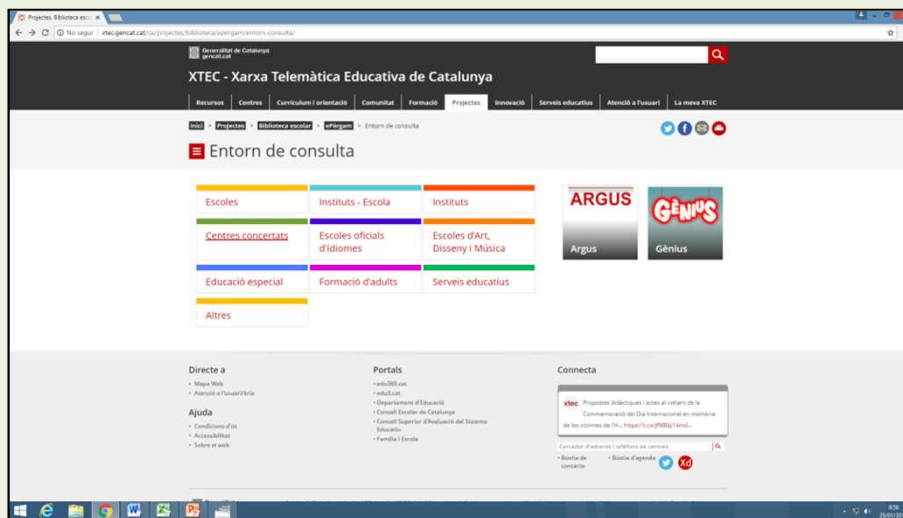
Projectes. Biblioteca esco ×

No segur | xtec.gencat.cat/ca/projectes/biblioteca/epergam/entorn-consulta/

Generalitat de Catalunya
gencat.cat

XTEC - Xarxa Telemàtica Educativa de Catalunya

Recursos | Centres | Currículum i orientació | Comunitat | Formació | Projectes | Innovació | Serveis educatius | Atenció a l'usuari | La meva XTEC

Inici > Projectes > Biblioteca escolar > ePèrgam > Entorn de consulta

Entorn de consulta

| Escoles | Instituts - Escola | Instituts |
|---|---|---|
| Centres concertats | Escoles oficials d'idiomes | Escoles d'Art, Disseny i Música |
| Educació especial | Formació d'adults | Serveis educatius |
| Altres | | |

ARGUS
Argus

GÈNIUS
Gènius

Directe a
• Mapa Web
• Atenció a l'usuari/ària

Ajuda
• Condicions d'ús
• Accessibilitat
• Sobre el web

Portals
• edu365.cat
• edu3.cat
• Departament d'Educació
• Consell Escolar de Catalunya
• Consell Superior d'Avaluació del Sistema Educatiu
• Família i Escola

Connecta

xtec Propostes didàctiques i actes al voltant de la Commemoració del Dia Internacional en memòria de les víctimes de l'H... https://t.co/jfMBq1Amd...

Cercador d'adreces i telèfons de centres

• Bústia de contacte
• Bústia d'agenda

9:56
25/01/20